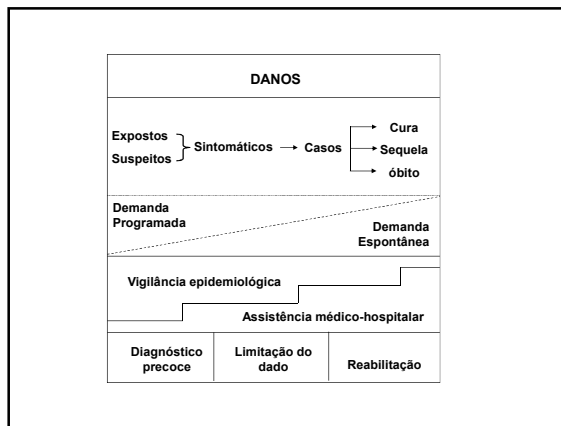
DANOS

Expostos
Suspeitos
Sintomáticos → Casos
Cura
Sequela
óbito

Demanda Programada

Demanda Espontânea

Vigilância epidemiológica

Assistência médico-hospitalar

| Diagnóstico precoce | Limitação do dado | Reabilitação |
|---|---|---|